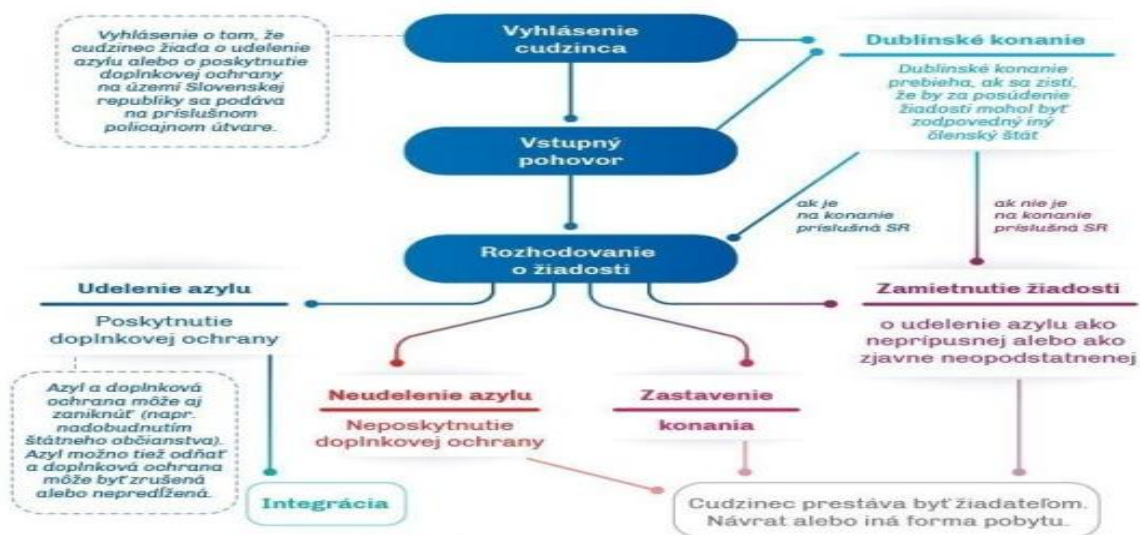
Vyhlásenie o tom, že cudzinec žiada o udelenie azylu alebo o poskytnutie doplnkovej ochrany na území Slovenskej republiky sa podáva na príslušnom policajnom útvare.

Vyhlásenie cudzinca

Dublinské konanie

Dublinské konanie prebieha, ak sa zistí, že by za posúdenie žiadosti mohol byť zodpovedný iný členský štát

Vstupný pohovor

ak je na konanie príslušná SR

ak nie je na konanie príslušná SR

Rozhodovanie o žiadosti

Udelenie azylu

Poskytnutie doplnkovej ochrany

Zamietnutie žiadosti

o udelenie azylu ako neprípustnej alebo ako zjavne neopodstatnenej

Azyl a doplnková ochrana môže aj zaniknúť (napr. nadobudnutím štátneho občianstva). Azyl možno tiež odňať a doplnková ochrana môže byť zrušená alebo nepredĺžená.

Neudelenie azylu

Neposkytnutie doplnkovej ochrany

Zastavenie konania

Integrácia

Cudzinec prestáva byť žiadateľom. Návrat alebo iná forma pobytu.